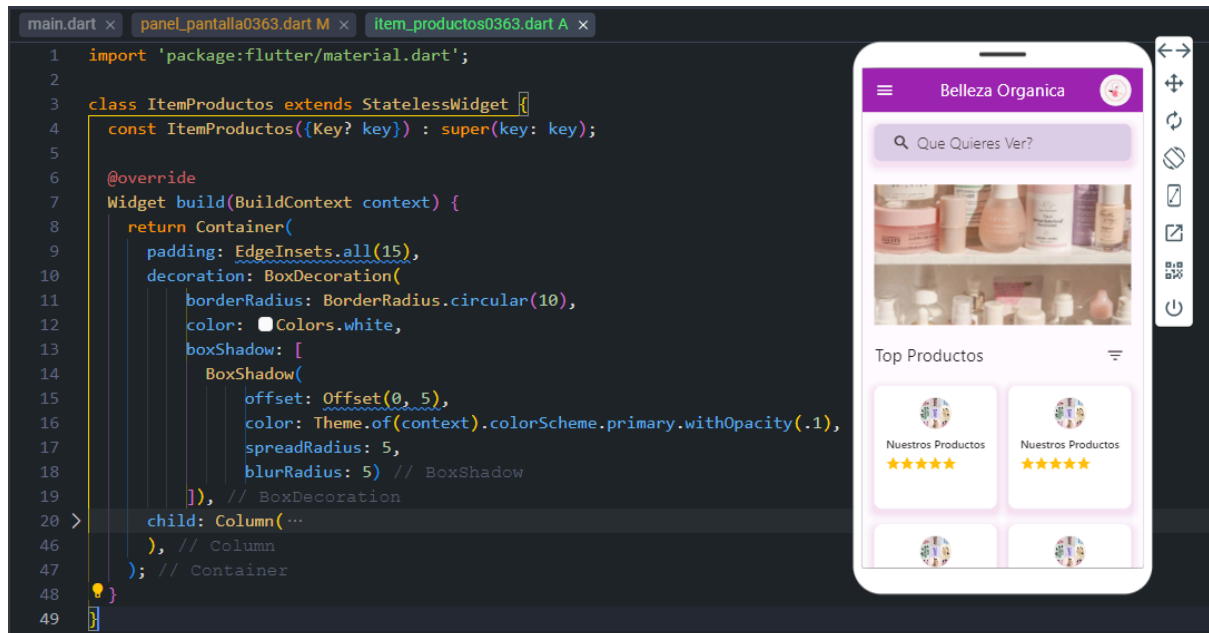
main.dart × panel_pantalla0363.dart M × item_productos0363.dart A ×

1 import 'package:flutter/material.dart';
2
3 class ItemProductos extends StatelessWidget {
4   const ItemProductos({Key? key}) : super(key: key);
5
6   @override
7   Widget build(BuildContext context) {
8     return Container(
9       padding: EdgeInsets.all(15),
10      decoration: BoxDecoration(
11          borderRadius: BorderRadius.circular(10),
12          color: Colors.white,
13          boxShadow: [
14            BoxShadow(
15                offset: Offset(0, 5),
16                color: Theme.of(context).colorScheme.primary.withOpacity(.1),
17                spreadRadius: 5,
18                blurRadius: 5) // BoxShadow
19          ]), // BoxDecoration
20      child: Column( ···
46      ), // Column
47    ); // Container
48  }
49 }

Belleza Organica

Que Quieres Ver?

Top Productos

Nuestros Productos

Nuestros Productos